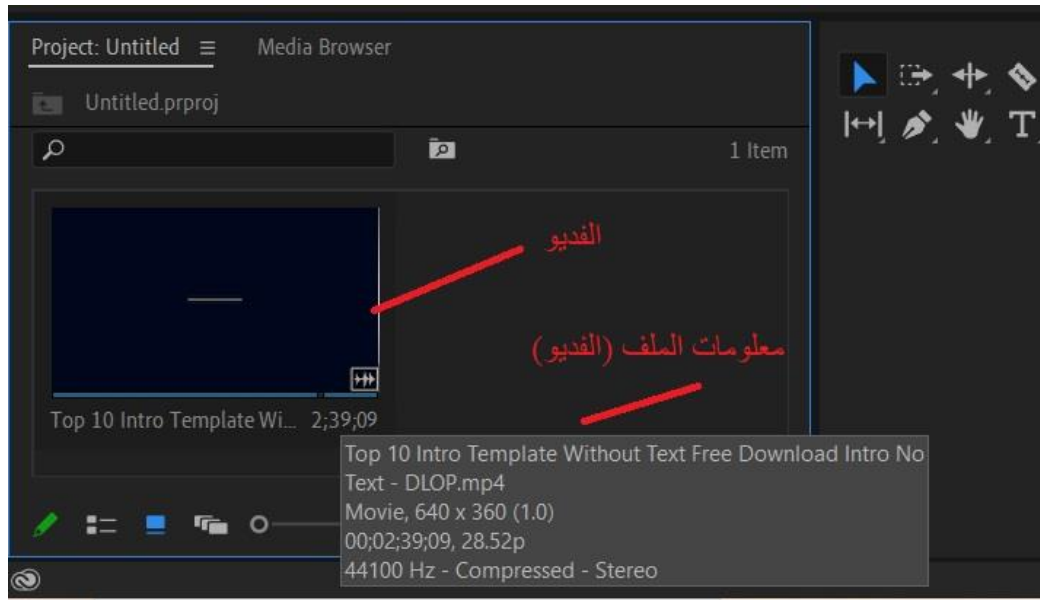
Project: Untitled ≡ Media Browser

Untitled.prproj

1 Item

الفديو

معلومات الملف (الفديو)

Top 10 Intro Template Wi... 2;39;09

Top 10 Intro Template Without Text Free Download Intro No Text - DLOP.mp4
Movie, 640 x 360 (1.0)
00;02;39;09, 28.52p
44100 Hz - Compressed - Stereo